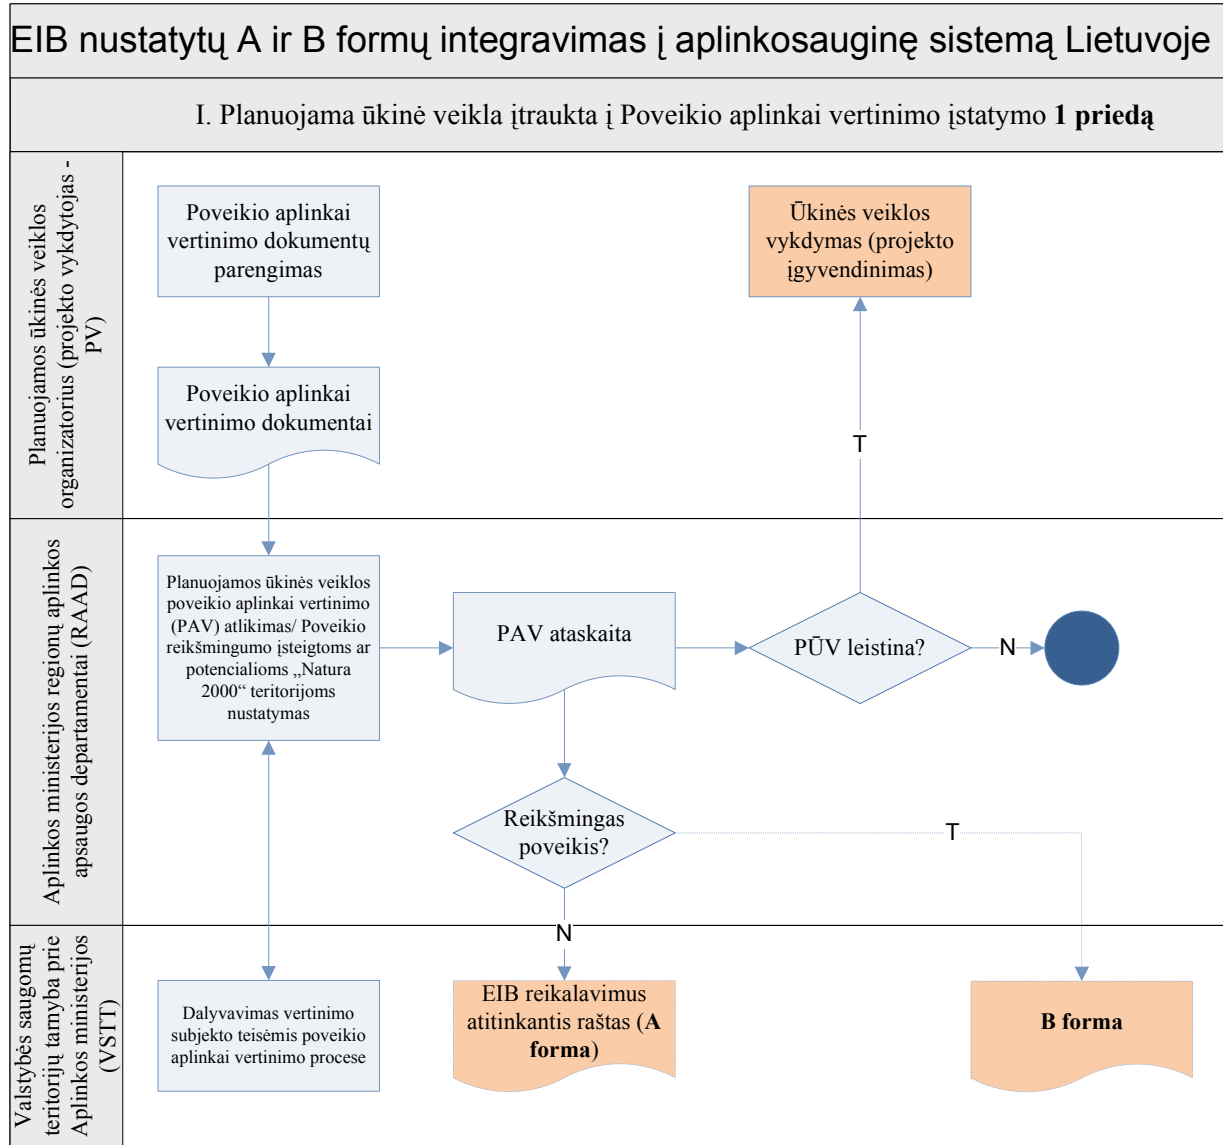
EIB nustatytų A ir B formų integravimas į aplinkosauginę sistemą Lietuvoje

I. Planuojama ūkinė veikla įtraukta į Poveikio aplinkai vertinimo įstatymo **1 priedą**

Planuojamos ūkinės veiklos organizatorius (projekto vykdytojas - PV)

Poveikio aplinkai vertinimo dokumentų parengimas

Poveikio aplinkai vertinimo dokumentai

Ūkinės veiklos vykdymas (projekto įgyvendinimas)

T

Aplinkos ministerijos regionų aplinkos apsaugos departamentai (RAAD)

Planuojamos ūkinės veiklos poveikio aplinkai vertinimo (PAV) atlikimas/ Poveikio reikšmingumo įsteigtoms ar potencialioms „Natura 2000“ teritorijoms nustatymas

PAV ataskaita

PŪV leistina?

N

Reikšmingas poveikis?

T

N

Valstybės saugomų teritorijų tarnyba prie Aplinkos ministerijos (VSTT)

Dalyvavimas vertinimo subjekto teisėmis poveikio aplinkai vertinimo procese

EIB reikalavimus atitinkantis raštas (**A forma**)

**B forma**